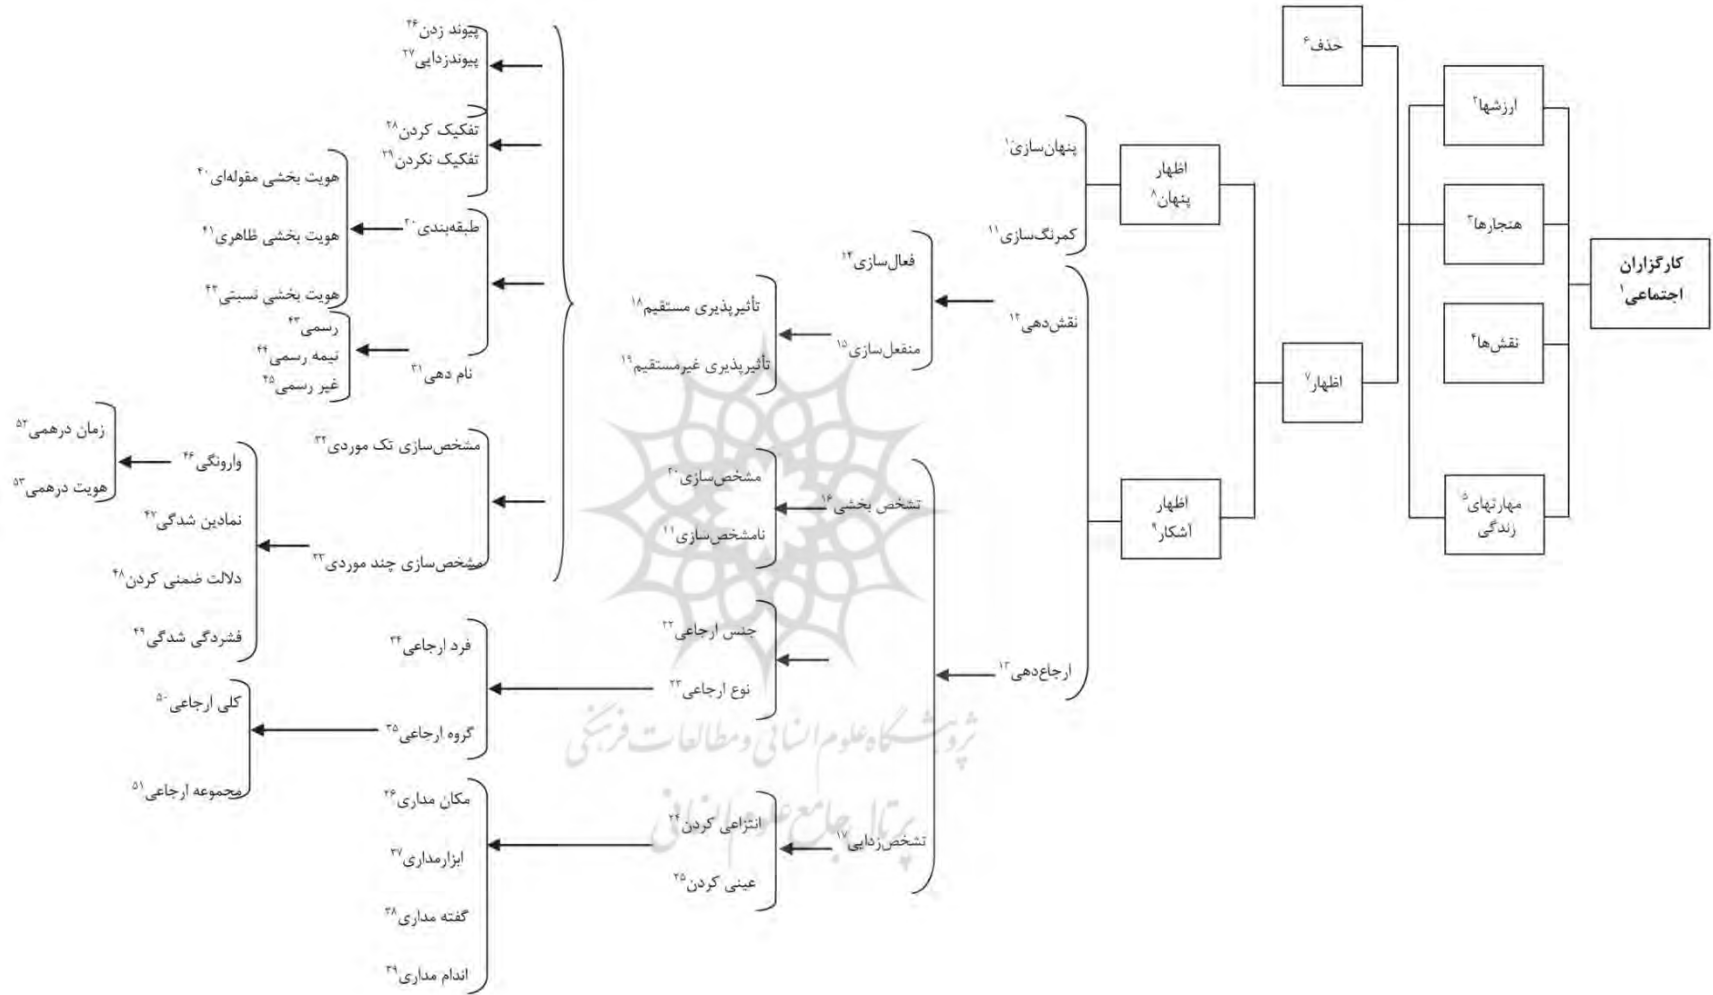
کارگزاران اجتماعی$^{1}$

ارزشها$^{2}$
هنجارها$^{3}$
نقش‌ها$^{4}$
مهارتهای زندگی$^{5}$

حذف$^{6}$
اظهار$^{7}$

اظهار پنهان$^{8}$
اظهار آشکار$^{9}$

پنهان‌سازی$^{10}$
کمرنگ‌سازی$^{11}$
نقش‌دهی$^{12}$
ارجاع‌دهی$^{13}$

فعال‌سازی$^{14}$
منفعل‌سازی$^{15}$
تشخص بخشی$^{16}$
تشخص‌زدایی$^{17}$

تأثیرپذیری مستقیم$^{18}$
تأثیرپذیری غیرمستقیم$^{19}$
مشخص‌سازی$^{20}$
نامشخص‌سازی$^{21}$
جنس ارجاعی$^{22}$
نوع ارجاعی$^{23}$
انتزاعی کردن$^{24}$
عینی کردن$^{25}$

پیوند زدن$^{26}$
پیوندزدایی$^{27}$
تفکیک کردن$^{28}$
تفکیک نکردن$^{29}$
طبقه‌بندی$^{30}$
نام دهی$^{31}$
مشخص‌سازی تک موردی$^{32}$
مشخص‌سازی چند موردی$^{33}$
فرد ارجاعی$^{34}$
گروه ارجاعی$^{35}$
مکان مداری$^{36}$
ابزارمداری$^{37}$
گفته مداری$^{38}$
اندام مداری$^{39}$

هویت بخشی مقوله‌ای$^{40}$
هویت بخشی ظاهری$^{41}$
هویت بخشی نسبتی$^{42}$
رسمی$^{43}$
نیمه رسمی$^{44}$
غیر رسمی$^{45}$
وارونگی$^{46}$
نمادین شدگی$^{47}$
دلالت ضمنی کردن$^{48}$
فشردگی شدگی$^{49}$
کلی ارجاعی$^{50}$
مجموعه ارجاعی$^{51}$

زمان درهمی$^{52}$
هویت درهمی$^{53}$

پژوهشگاه علوم انسانی و مطالعات فرهنگی
پرتال جامع علوم انسانی